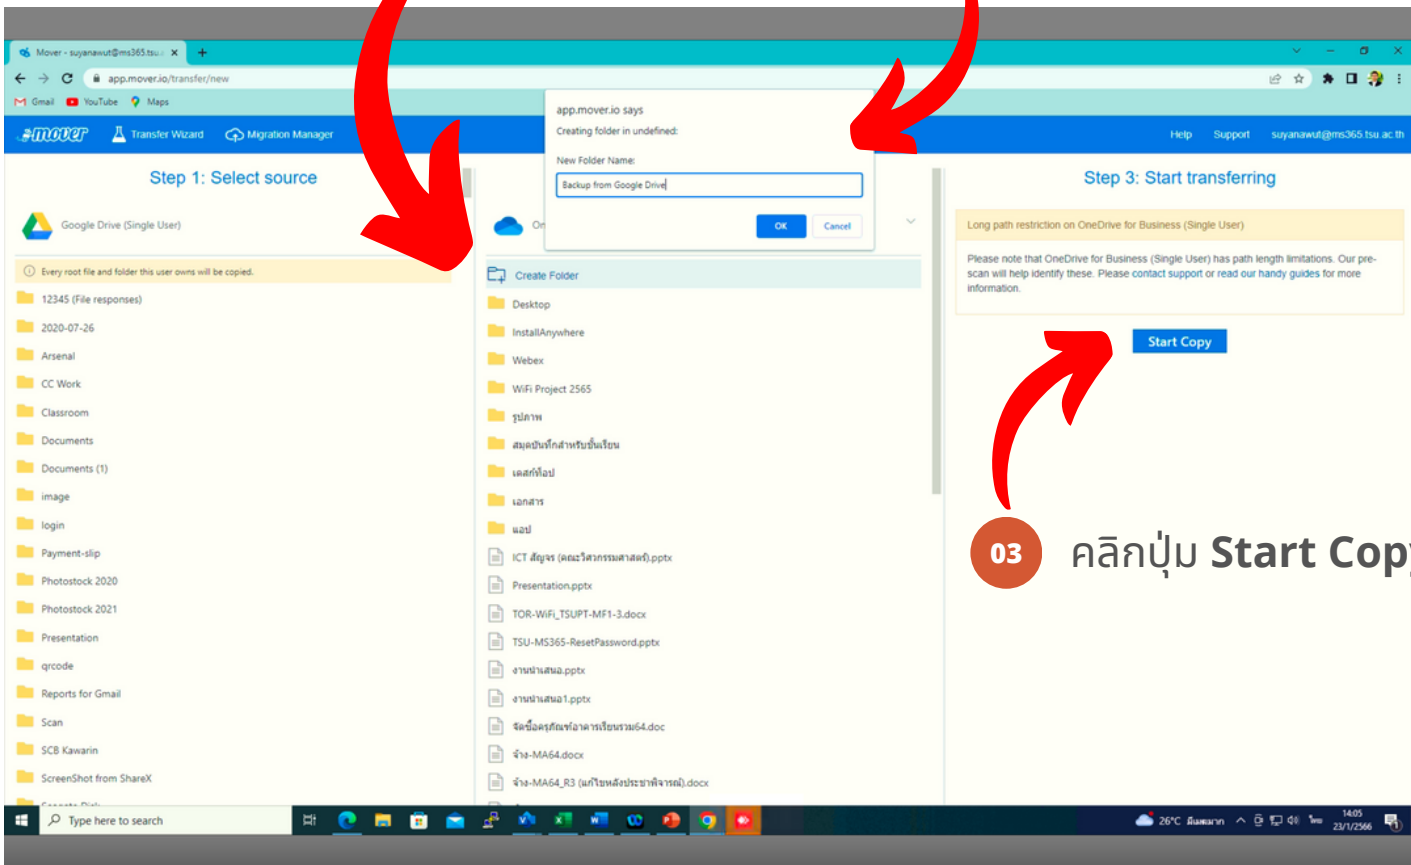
Mover - suyanawut@ms365.tsu.a ×

app.mover.io/transfer/new

Gmail YouTube Maps

mover Transfer Wizard Migration Manager

Help Support suyanawut@ms365.tsu.ac.th

app.mover.io says
Creating folder in undefined:

New Folder Name:
Backup from Google Drive

OK Cancel

Step 1: Select source

Google Drive (Single User)

Every root file and folder this user owns will be copied.

12345 (File responses)
2020-07-26
Arsenal
CC Work
Classroom
Documents
Documents (1)
image
login
Payment-slip
Photostock 2020
Photostock 2021
Presentation
qrcode
Reports for Gmail
Scan
SCB Kawarin
ScreenShot from ShareX

On

Create Folder
Desktop
InstallAnywhere
Webex
WiFi Project 2565
รูปภาพ
สมุดบันทึกสำหรับชั้นเรียน
เดสก์ท็อป
เอกสาร
แอป
ICT สัญญา (คณะวิศวกรรมศาสตร์).pptx
Presentation.pptx
TOR-WiFi_TSUPT-MF1-3.docx
TSU-MS365-ResetPassword.pptx
งานนำเสนอ.pptx
งานนำเสนอ1.pptx
จัดซื้อครุภัณฑ์อาคารเรียนรวม64.doc
จ้าง-MA64.docx
จ้าง-MA64_R3 (แก้ไขหลังประชาพิจารณ์).docx

Step 3: Start transferring

Long path restriction on OneDrive for Business (Single User)

Please note that OneDrive for Business (Single User) has path length limitations. Our pre-scan will help identify these. Please contact support or read our handy guides for more information.

Start Copy

03 คลิกปุ่ม Start Cop

Type here to search

26°C มีเมฆมาก 14:05 23/1/2566